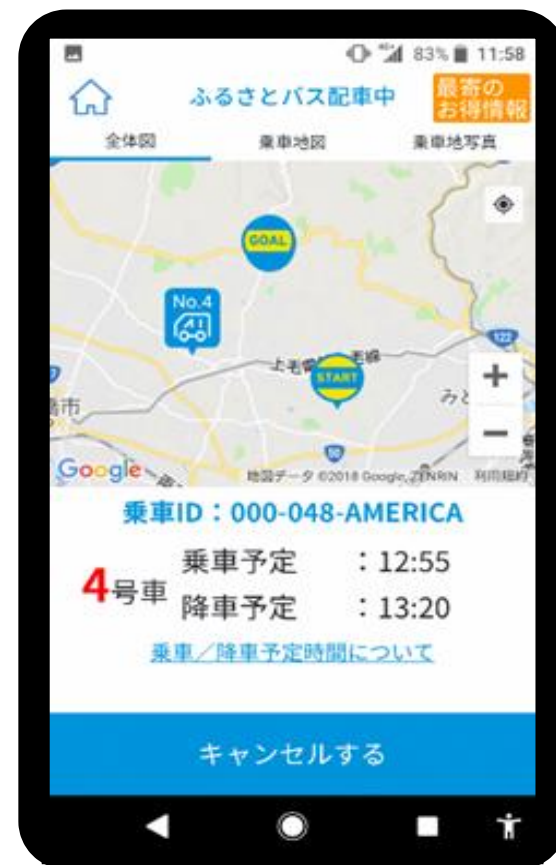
83% 11:58

ふるさとバス配車中

最寄の
お得情報

全体図　乗車地図　乗車地写真

GOAL

No.4

上毛電気鉄道上毛線

START

122

50

市

みど

+

−

Google

地図データ ©2018 Google, ZENRIN　利用規約

乗車ID：000-048-AMERICA

4号車　乗車予定　：12:55
降車予定　：13:20

乗車／降車予定時間について

キャンセルする